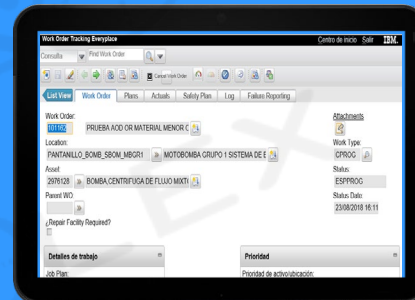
Work Order Tracking Everyplace
Centro de inicio Salir IBM.
Consulta
Find Work Order
Cancel Work Order
List View Work Order Plans Actuals Safety Plan Log Failure Reporting
Work Order:
101162 PRUEBA AOD OR MATERIAL MENOR C
Attachments
Location:
PANTANILLO_BOMB_SBOM_MBGR1 MOTOBOMBA GRUPO 1 SISTEMA DE B
Work Type:
CPROG
Asset:
2976128 BOMBA,CENTRIFUGA DE FLUJO MIXTO
Status:
ESPPROG
Parent WO:
Status Date:
23/08/2018 16:11
¿Repair Facility Required?
Detalles de trabajo
Job Plan:
Prioridad
Prioridad de activo/ubicación: